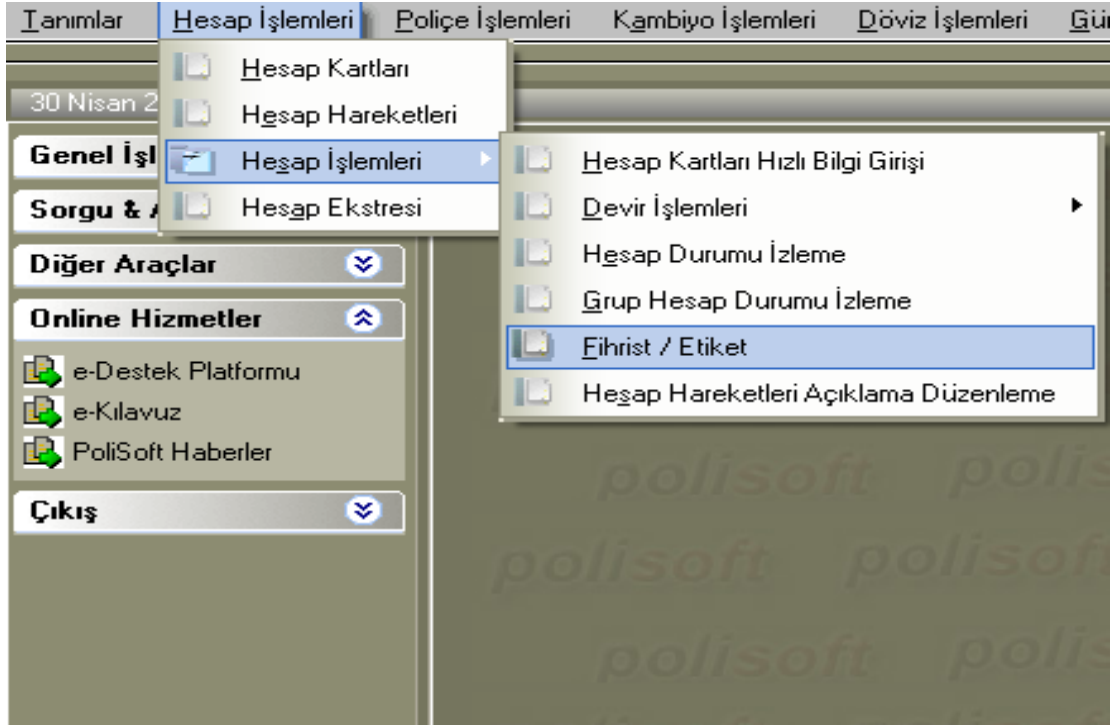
Tanımlar Hesap İşlemleri Poliçe İşlemleri Kambiyo İşlemleri Döviz İşlemleri Gü

30 Nisan 2

Genel İşl

Sorgu & A

Diğer Araçlar

Online Hizmetler

e-Destek Platformu
e-Kılavuz
PoliSoft Haberler

Çıkış

Hesap Kartları
Hesap Hareketleri
Hesap İşlemleri
Hesap Ekstresi

Hesap Kartları Hızlı Bilgi Girişi
Devir İşlemleri
Hesap Durumu İzleme
Grup Hesap Durumu İzleme
Fihrist / Etiket
Hesap Hareketleri Açıklama Düzenleme

polisoft polis
polisoft polisof
polisoft polis